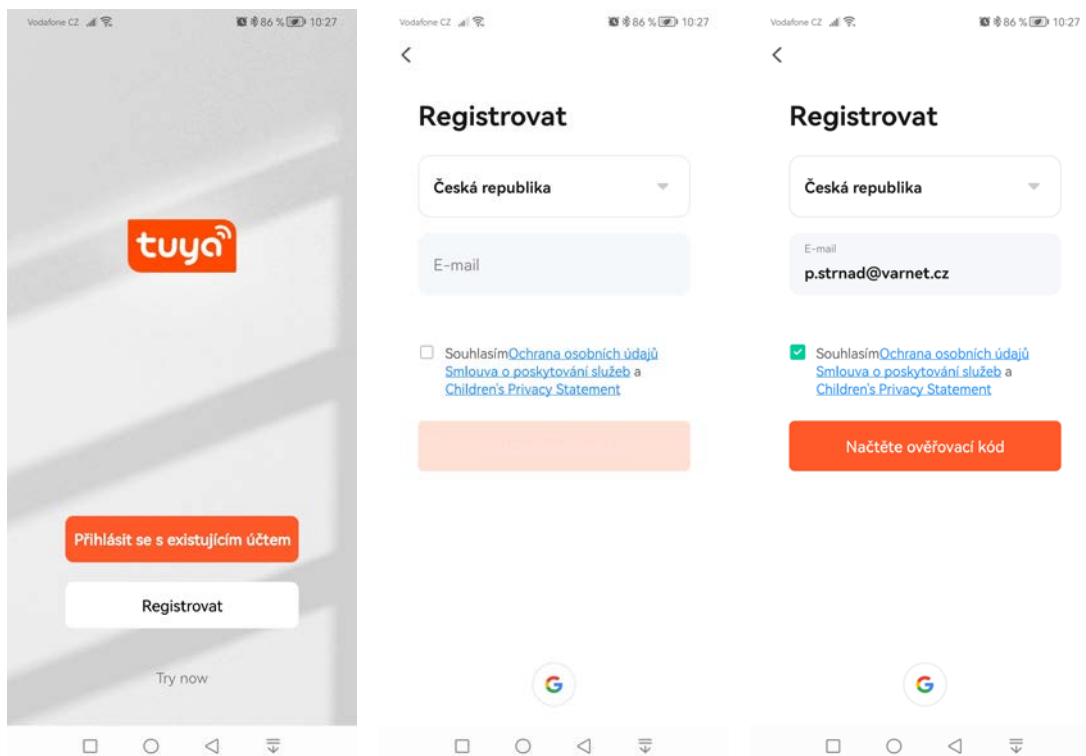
Vodafone CZ 86 % 10:27

tuya

Přihlásit se s existujícím účtem

Registrovat

Try now

Vodafone CZ 86 % 10:27

<

Registrovat

Česká republika

E-mail

Souhlasím Ochrana osobních údajů Smlouva o poskytování služeb a Children's Privacy Statement

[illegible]

G

Vodafone CZ 86 % 10:27

<

Registrovat

Česká republika

E-mail

p.strnad@varnet.cz

Souhlasím Ochrana osobních údajů Smlouva o poskytování služeb a Children's Privacy Statement

Načtěte ověřovací kód

G